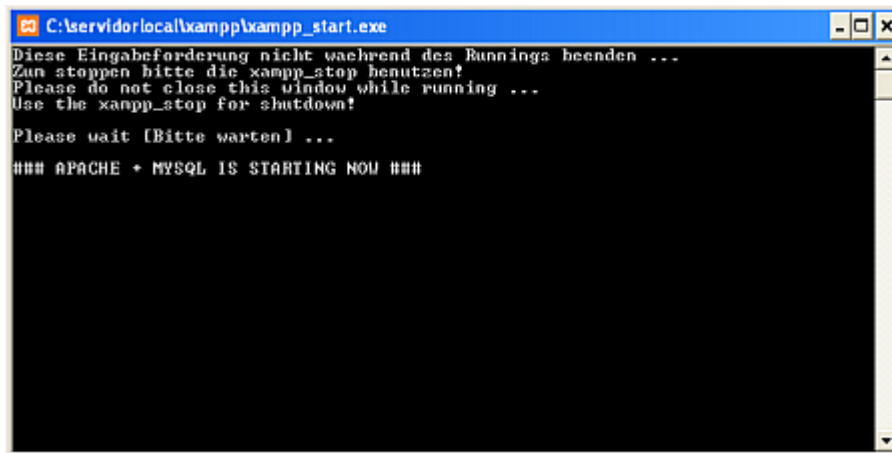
C:\servidorlocal\xampp\xampp_start.exe

Diese Eingabeforderung nicht waehrend des Runnings beenden ...
Zum stoppen bitte die xampp_stop benutzen!
Please do not close this window while running ...
Use the xampp_stop for shutdown!

Please wait [Bitte warten] ...

### APACHE + MYSQL IS STARTING NOW ###